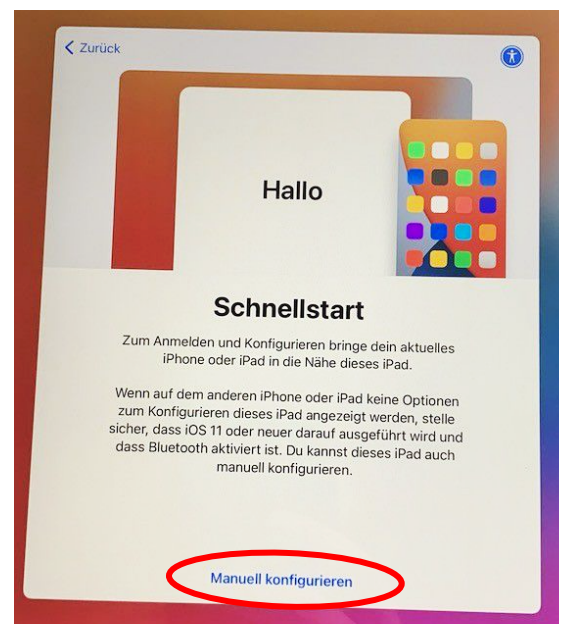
Zurück

Hallo

Schnellstart

Zum Anmelden und Konfigurieren bringe dein aktuelles iPhone oder iPad in die Nähe dieses iPad.

Wenn auf dem anderen iPhone oder iPad keine Optionen zum Konfigurieren dieses iPad angezeigt werden, stelle sicher, dass iOS 11 oder neuer darauf ausgeführt wird und dass Bluetooth aktiviert ist. Du kannst dieses iPad auch manuell konfigurieren.

Manuell konfigurieren